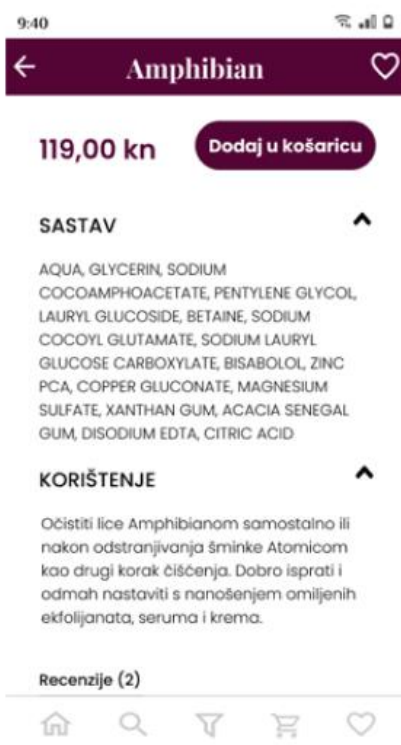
9:40

Amphibian

119,00 kn

Dodaj u košaricu

SASTAV

AQUA, GLYCERIN, SODIUM COCOAMPHOACETATE, PENTYLENE GLYCOL, LAURYL GLUCOSIDE, BETAINE, SODIUM COCOYL GLUTAMATE, SODIUM LAURYL GLUCOSE CARBOXYLATE, BISABOLOL, ZINC PCA, COPPER GLUCONATE, MAGNESIUM SULFATE, XANTHAN GUM, ACACIA SENEGAL GUM, DISODIUM EDTA, CITRIC ACID

KORIŠTENJE

Očistiti lice Amphibianom samostalno ili nakon odstranjivanja šminke Atomicom kao drugi korak čišćenja. Dobro isprati i odmah nastaviti s nanošenjem omiljenih ekfolijanata, seruma i krema.

Recenzije (2)